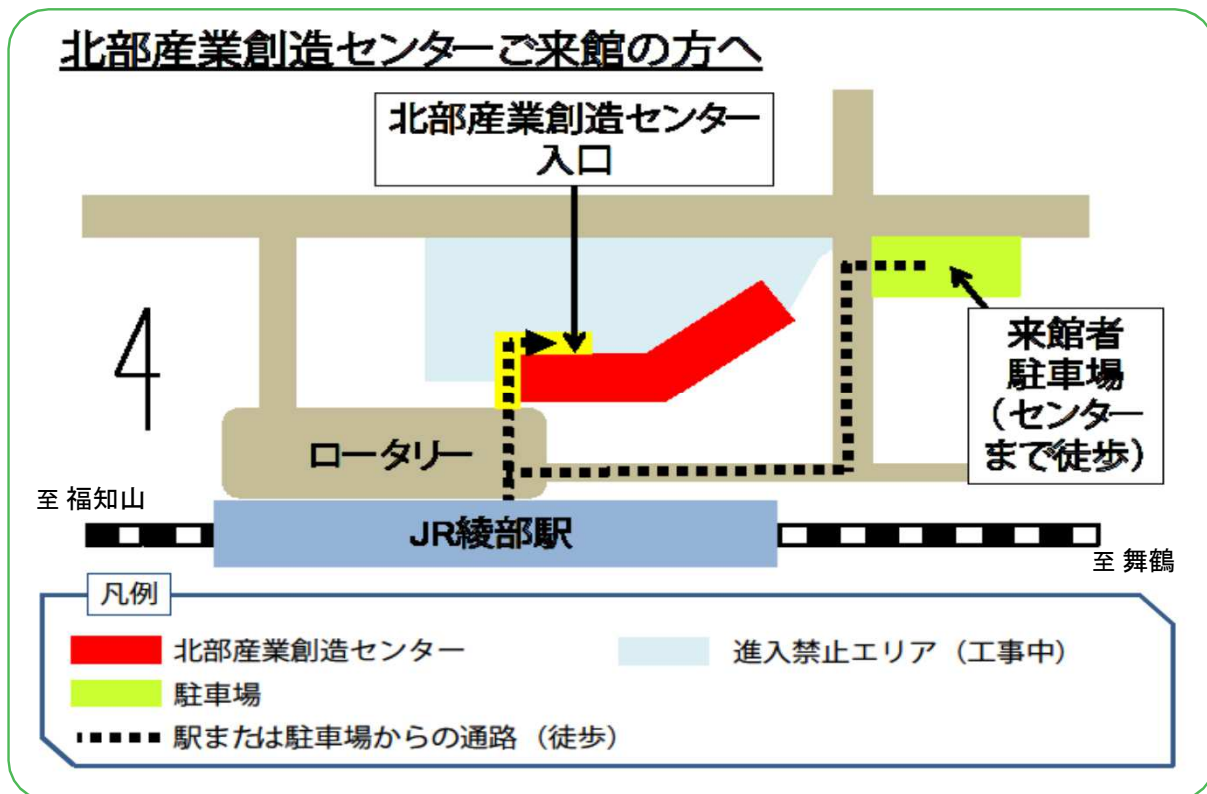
北部産業創造センターご来館の方へ

北部産業創造センター入口

4

来館者駐車場（センターまで徒歩）

ロータリー

至 福知山

JR綾部駅

至 舞鶴

凡例

北部産業創造センター

進入禁止エリア（工事中）

駐車場

駅または駐車場からの通路（徒歩）